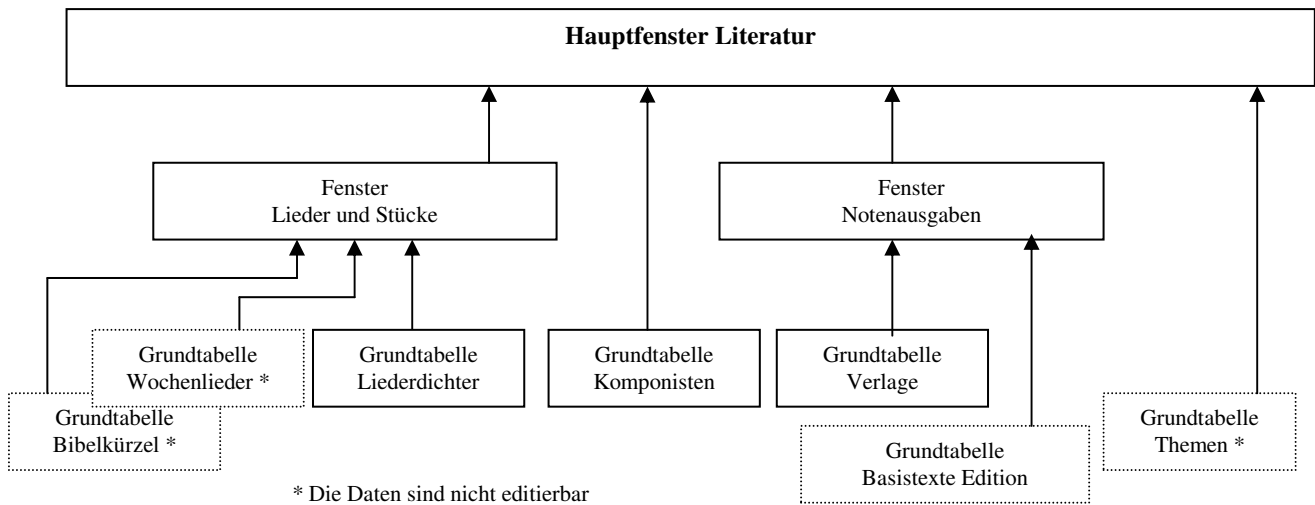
**Hauptfenster Literatur**

Fenster
Lieder und Stücke

Fenster
Notenausgaben

Grundtabelle
Wochenlieder *

Grundtabelle
Liederdichter

Grundtabelle
Komponisten

Grundtabelle
Verlage

Grundtabelle
Bibelkürzel *

Grundtabelle
Themen *

Grundtabelle
Basistexte Edition

* Die Daten sind nicht editierbar